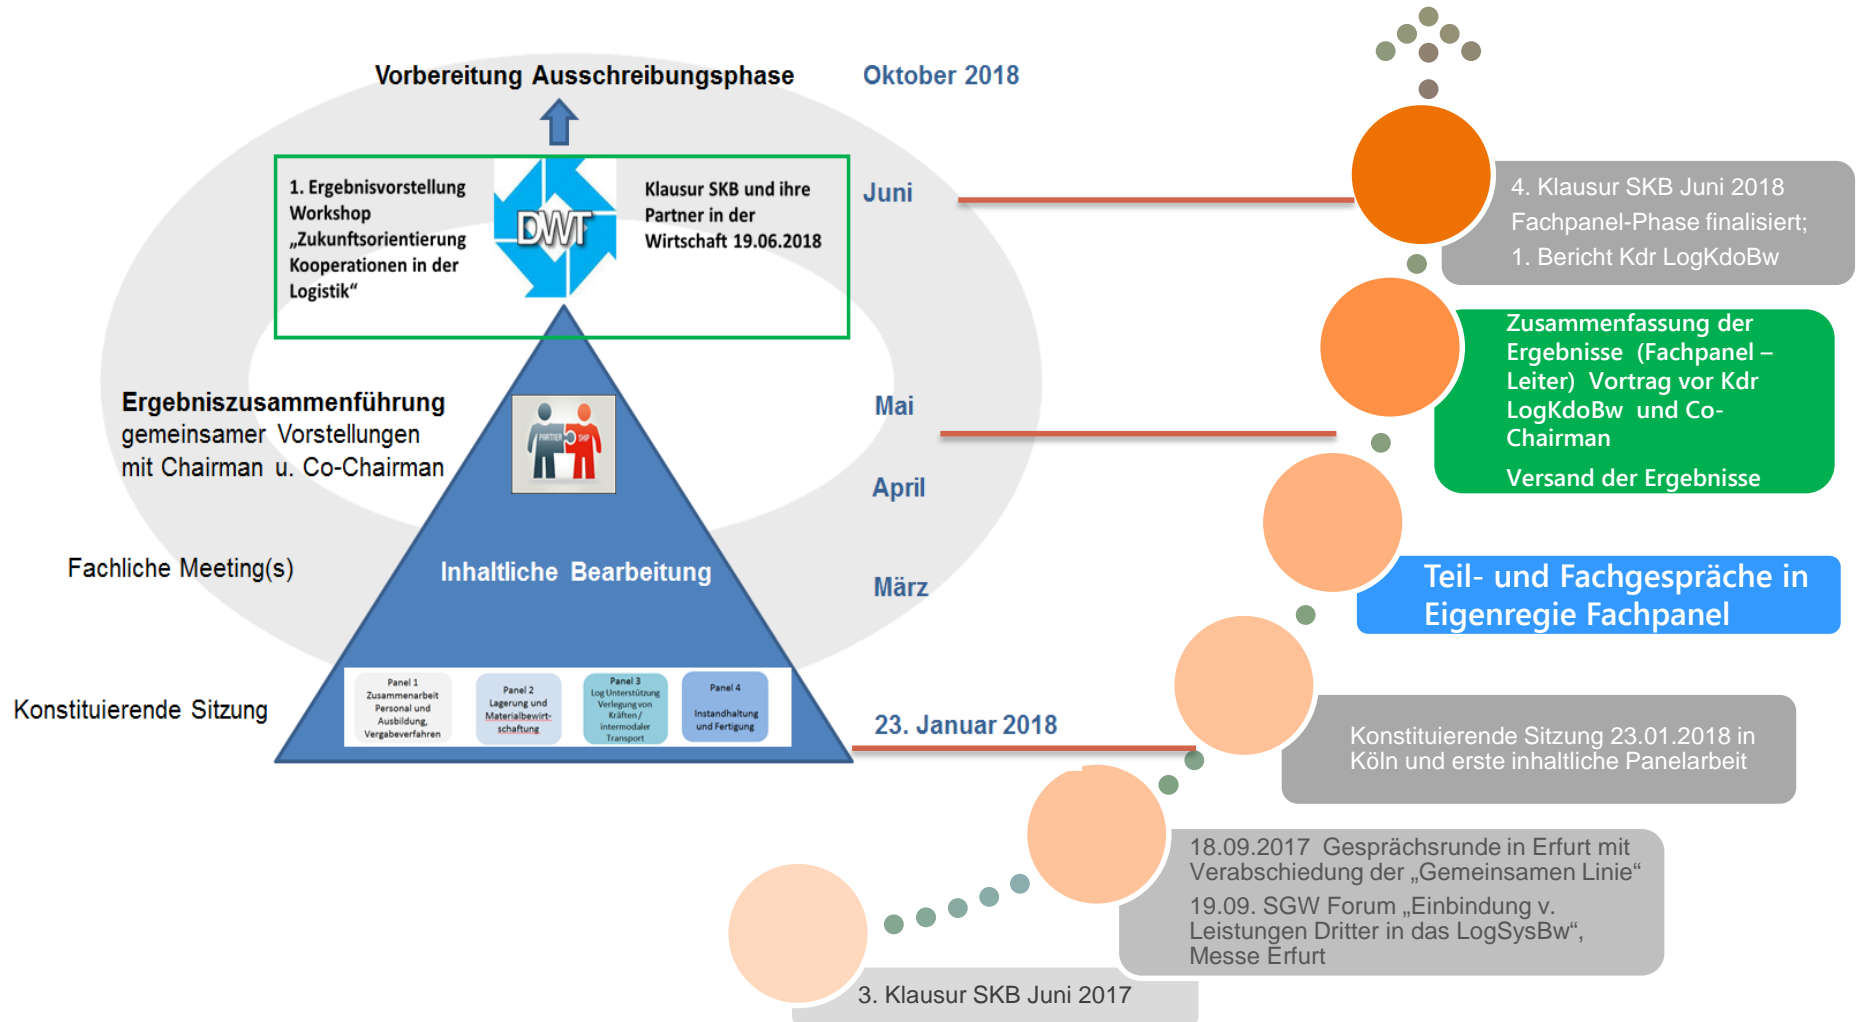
Vorbereitung Ausschreibungsphase

Oktober 2018

1. Ergebnisvorstellung Workshop „Zukunftsorientierung Kooperationen in der Logistik“

DWT

Klausur SKB und ihre Partner in der Wirtschaft 19.06.2018

Juni

4. Klausur SKB Juni 2018
Fachpanel-Phase finalisiert;
1. Bericht Kdr LogKdoBw

Zusammenfassung der Ergebnisse (Fachpanel – Leiter) Vortrag vor Kdr LogKdoBw und Co-Chairman

Versand der Ergebnisse

Ergebniszusammenführung
gemeinsamer Vorstellungen mit Chairman u. Co-Chairman

PARTNER SHIP

Mai

April

Fachliche Meeting(s)

Inhaltliche Bearbeitung

März

Teil- und Fachgespräche in Eigenregie Fachpanel

Konstituierende Sitzung

Panel 1 Zusammenarbeit Personal und Ausbildung, Vergabeverfahren

Panel 2 Lagerung und Materialbewirtschaftung

Panel 3 Log Unterstützung Verlegung von Kräften / intermodaler Transport

Panel 4 Instandhaltung und Fertigung

23. Januar 2018

Konstituierende Sitzung 23.01.2018 in Köln und erste inhaltliche Panelarbeit

18.09.2017 Gesprächsrunde in Erfurt mit Verabschiedung der „Gemeinsamen Linie“

19.09. SGW Forum „Einbindung v. Leistungen Dritter in das LogSysBw“, Messe Erfurt

3. Klausur SKB Juni 2017